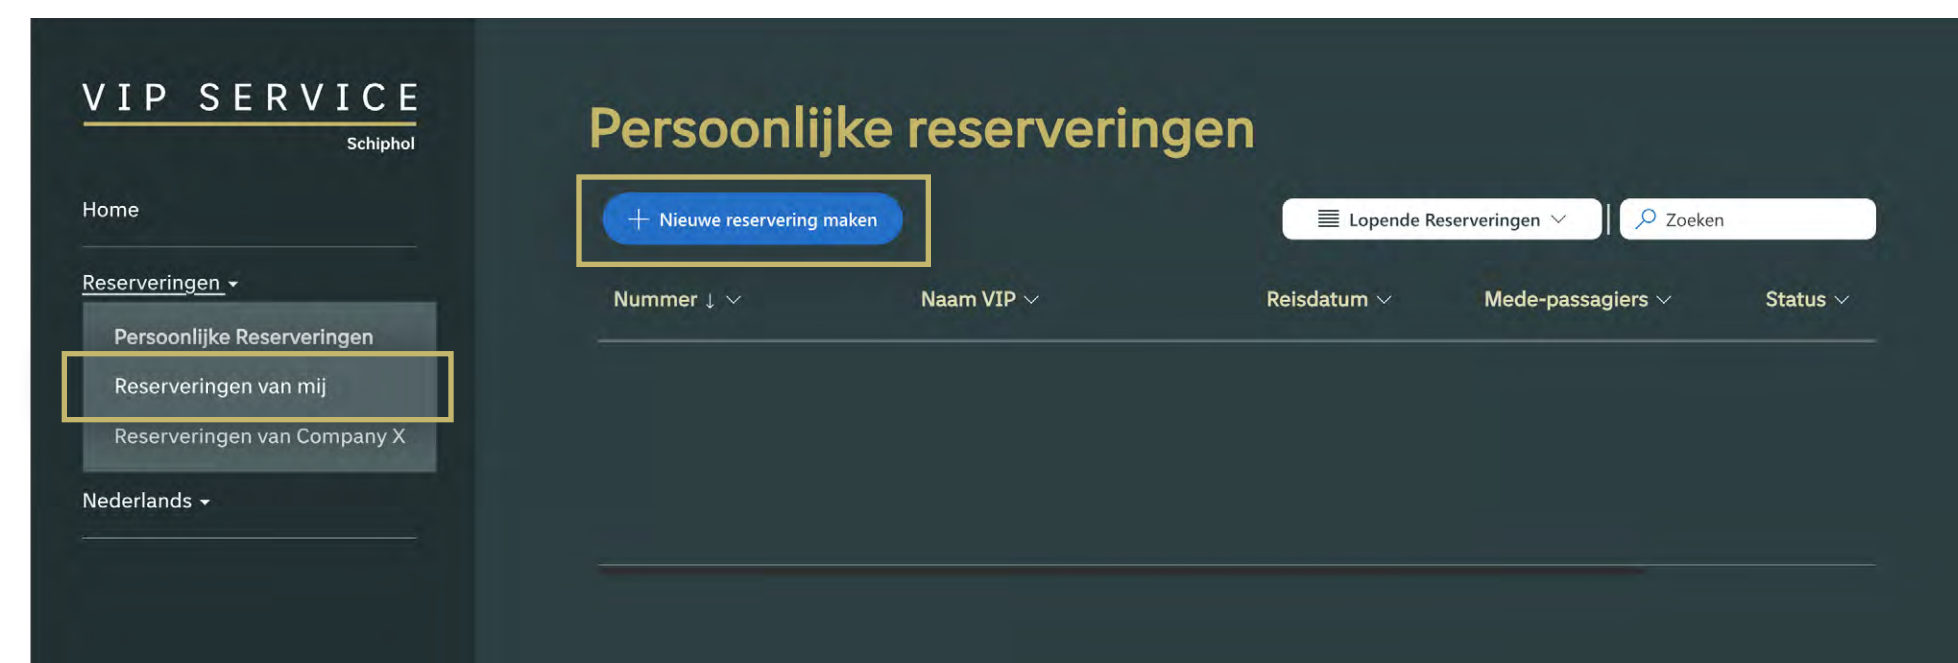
VIP SERVICE
Schiphol

Home

Reserveringen

Persoonlijke Reserveringen

Reserveringen van mij

Reserveringen van Company X

Nederlands

Persoonlijke reserveringen

+ Nieuwe reservering maken

Lopende Reserveringen

Zoeken

| Nummer ↓ | Naam VIP | Reisdatum | Mede-passagiers | Status |
|---|---|---|---|---|